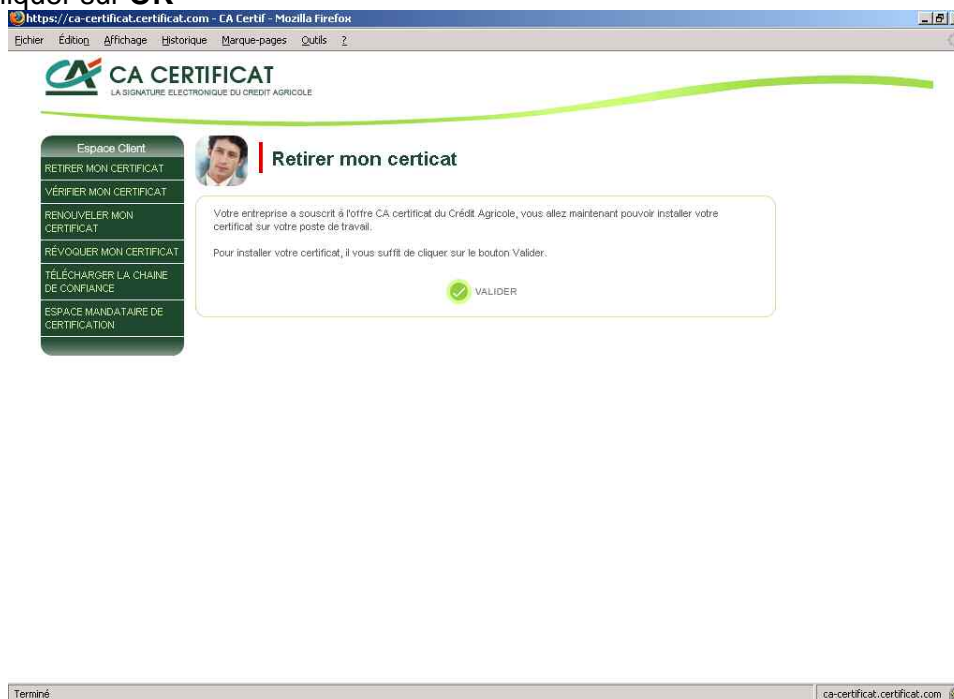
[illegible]liquer sur OK

https://ca-certificat.certificat.com - CA Certif - Mozilla Firefox

Fichier Édition Affichage Historique Marque-pages Outils ?

CA CERTIFICAT
LA SIGNATURE ELECTRONIQUE DU CREDIT AGRICOLE

Espace Client
RETIRER MON CERTIFICAT
VÉRIFIER MON CERTIFICAT
RENOUVELER MON CERTIFICAT
RÉVOQUER MON CERTIFICAT
TÉLÉCHARGER LA CHAINE DE CONFIANCE
ESPACE MANDATAIRE DE CERTIFICATION

Retirer mon certicat

Votre entreprise a souscrit à l'offre CA certificat du Crédit Agricole, vous allez maintenant pouvoir installer votre certificat sur votre poste de travail.

Pour installer votre certificat, il vous suffit de cliquer sur le bouton Valider.

VALIDER

Terminé

ca-certificat.certificat.com